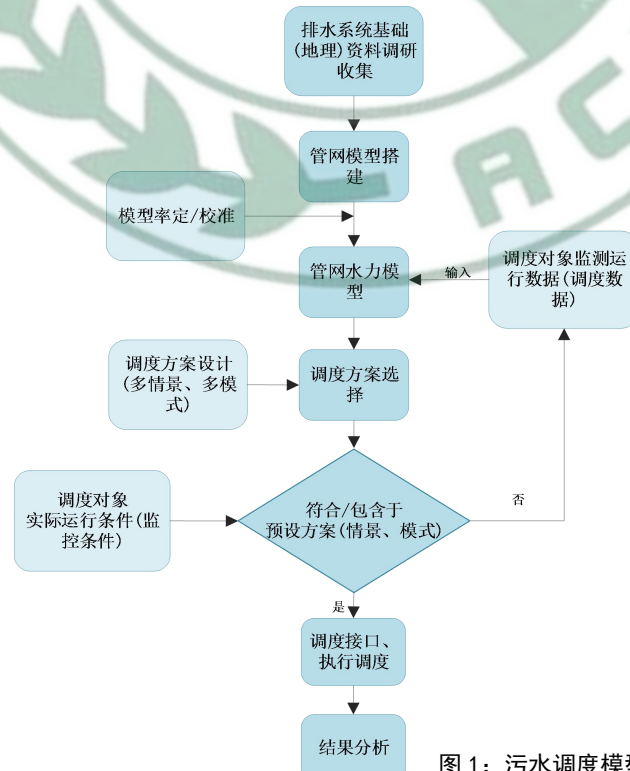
排水系统基础（地理）资料调研收集

管网模型搭建

模型率定/校准

管网水力模型

输入

调度对象监测运行数据（调度数据）

调度方案设计（多情景、多模式）

调度方案选择

调度对象实际运行条件（监控条件）

符合/包含于预设方案（情景、模式）

否

是

调度接口、执行调度

结果分析

图 1：污水调度模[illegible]